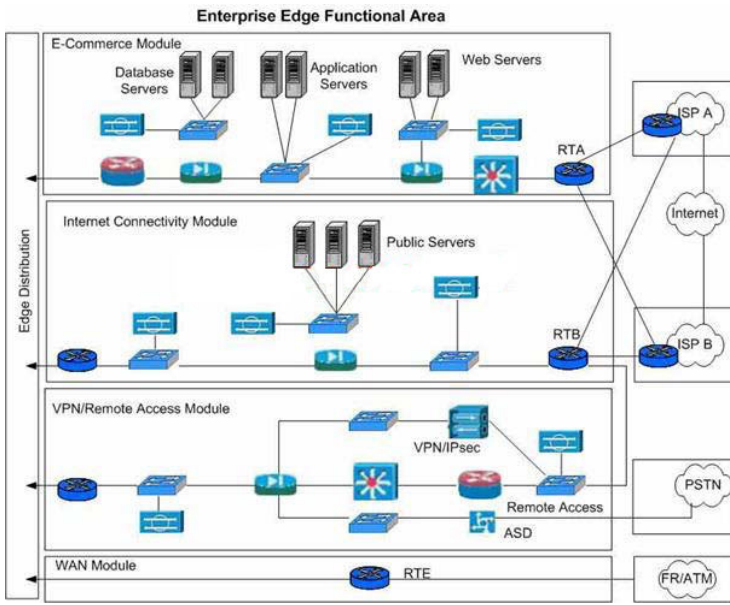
Enterprise Edge Functional Area

Edge Distribution

E-Commerce Module

Database Servers

Application Servers

Web Servers

RTA

ISP A

Internet

Internet Connectivity Module

Public Servers

RTB

ISP B

VPN/Remote Access Module

VPN/IPsec

PSTN

Remote Access

ASD

WAN Module

RTE

FR/ATM